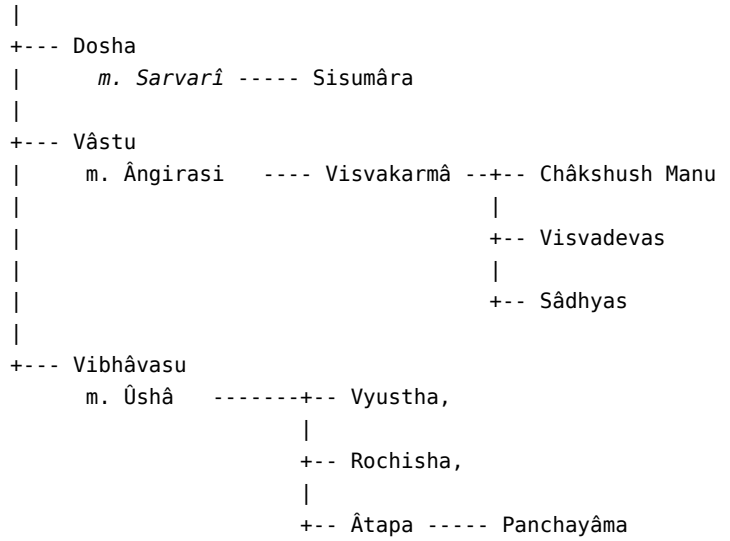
|
+--- Dosha
|      m. Sarvarî ----- Sisumâra
|
+--- Vâstu
|     m. Ângirasi    ---- Visvakarmâ --+-- Châkshush Manu
|                                      |
|                                      +-- Visvadevas
|                                      |
|                                      +-- Sâdhyas
|
+--- Vibhâvasu
      m. Ûshâ   -------+-- Vyustha,
                       |
                       +-- Rochisha,
                       |
                       +-- Âtapa ----- Panchayâma